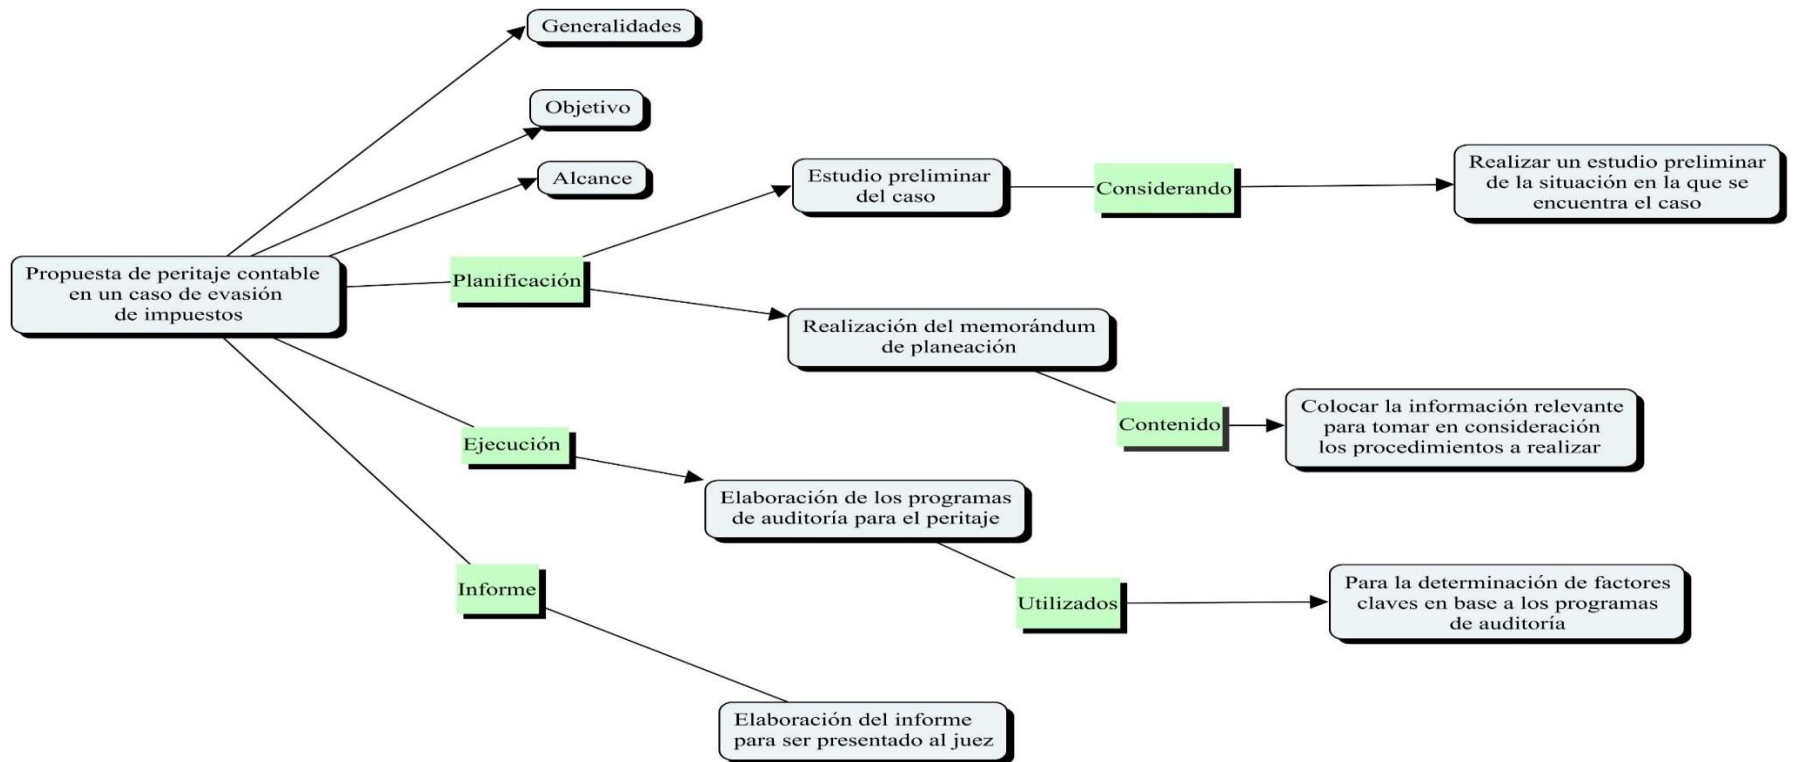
Generalidades

Objetivo

Alcance

Propuesta de peritaje contable en un caso de evasión de impuestos

Planificación

Estudio preliminar del caso

Considerando

Realizar un estudio preliminar de la situación en la que se encuentra el caso

Realización del memorándum de planeación

Contenido

Colocar la información relevante para tomar en consideración los procedimientos a realizar

Ejecución

Elaboración de los programas de auditoría para el peritaje

Utilizados

Para la determinación de factores claves en base a los programas de auditoría

Informe

Elaboración del informe para ser presentado al juez